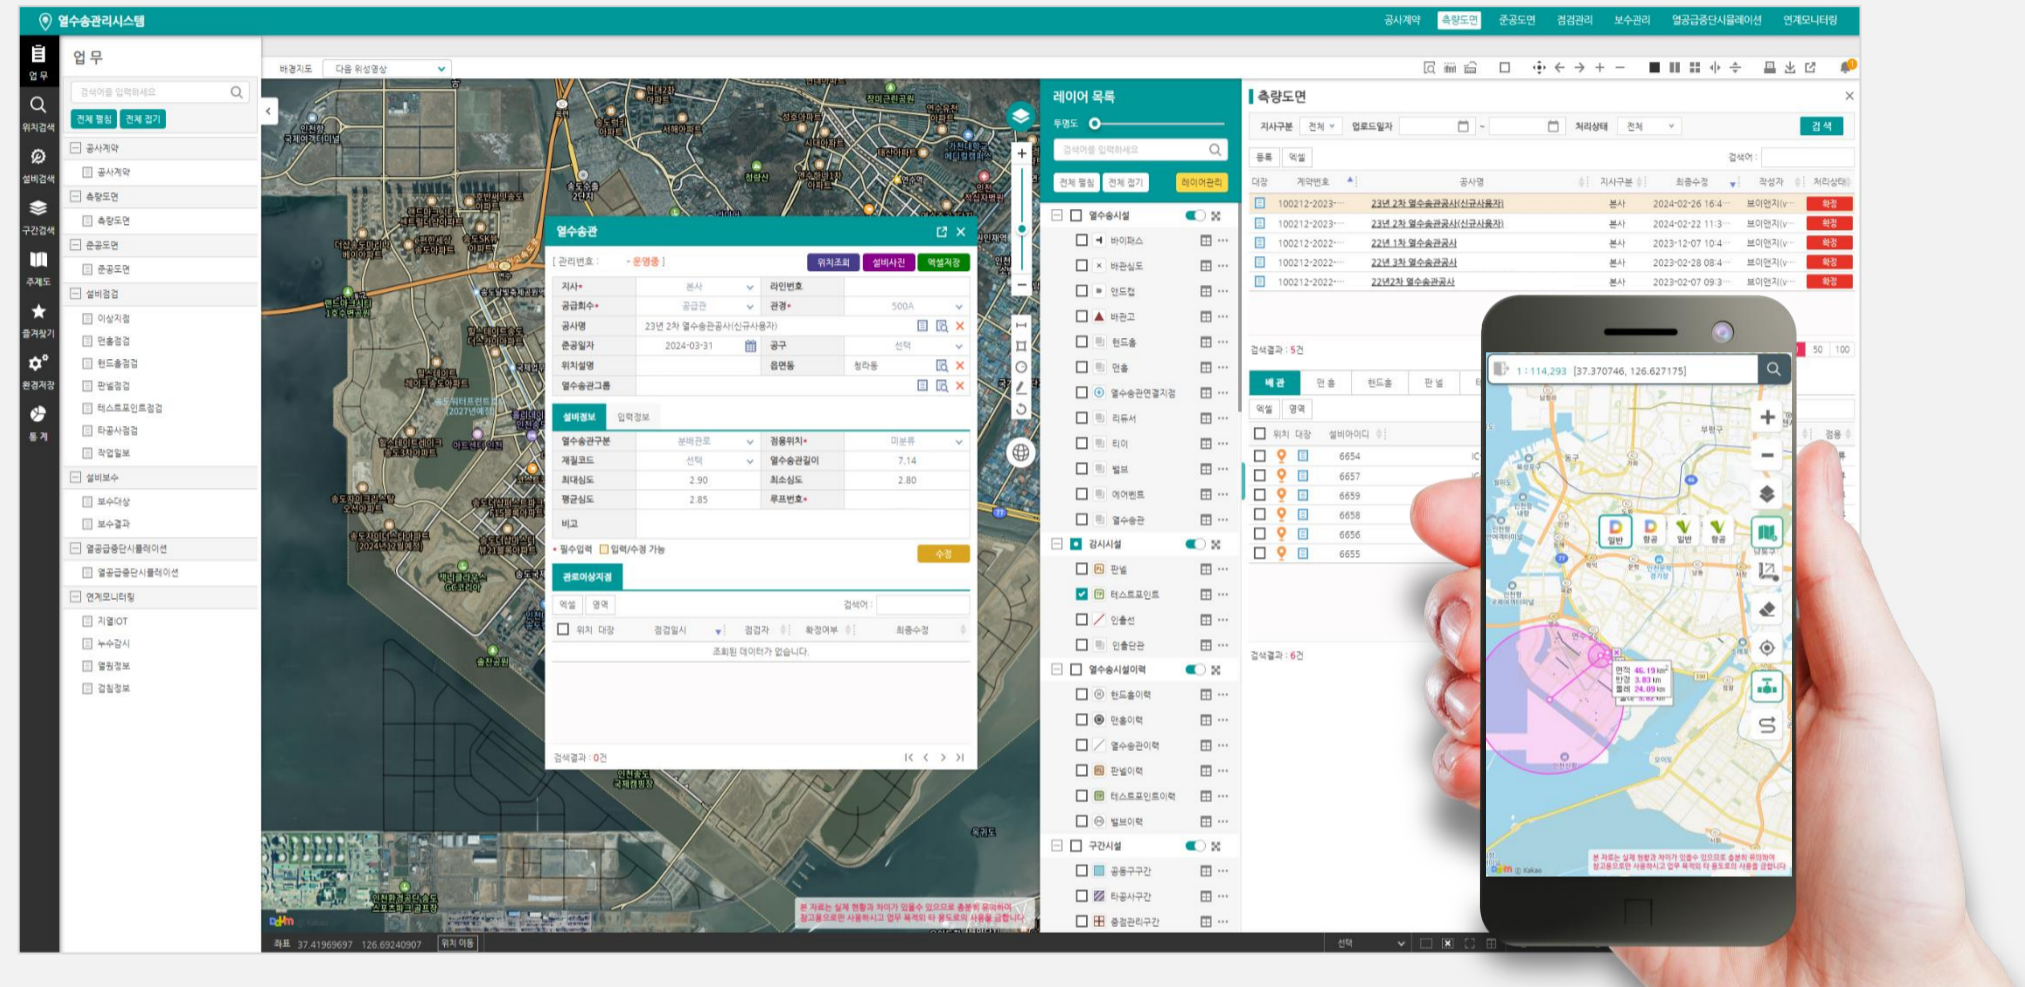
열수송관리시스템

공사계약 측량도면 준공도면 점검관리 보수관리 열공급중단시뮬레이션 연계모니터링

업무 위치검색 설비검색 구간검색 주제도 즐겨찾기 환경저장 통계

업무

검색어를 입력하세요

전체 펼침 전체 접기

공사계약
공사계약
측량도면
측량도면
준공도면
준공도면
설비점검
이상지점
인출점검
헌드홀점검
판넬점검
테스트포인트점검
타공사점검
작업일보
설비보수
보수대상
보수결과
열공급중단시뮬레이션
열공급중단시뮬레이션
연계모니터링
지열IOT
누수감시
열원정보
검침정보

배경지도 다음 위성영상

열수송관

[ 관리번호 : - 운영중 ]

위치조회 설비사진 엑셀저장

| 지사• | 본사 | 라인번호 | |
|---|---|---|---|
| 공급회수• | 공급관 | 관경• | 500A |
| 공사명 | 23년 2차 열수송관공사(신규사용자) | | |
| 준공일자 | 2024-03-31 | 공구 | 선택 |
| 위치설명 | | 읍면동 | 청라동 |
| 열수송관그룹 | | | |

설비정보 입력정보

| 열수송관구분 | 분배관로 | 점용위치• | 미분류 |
|---|---|---|---|
| 재질코드 | 선택 | 열수송관길이 | 7.14 |
| 최대심도 | 2.90 | 최소심도 | 2.80 |
| 평균심도 | 2.85 | 루프번호• | |
| 비고 | | | |

• 필수입력 입력/수정 가능

수정

관로이상지점

엑셀 영역 검색어 :

| 위치 | 대장 | 점검일시 | 점검자 | 확정여부 | 최종수정 |
|---|---|---|---|---|---|

조회된 데이터가 없습니다.

검색결과 : 0건

레이어 목록

투명도

검색어를 입력하세요

전체 펼침 전체 접기 레이어관리

열수송시설
바이패스
바관심도
앤드캡
바관고
헌드홀
엔홀
열수송관연결지점
리듀서
티이
밸브
에어벤트
열수송관
감시시설
판넬
테스트포인트
인출선
인출단관
열수송시설이력
헌드홀이력
맨홀이력
열수송관이력
판넬이력
테스트포인트이력
밸브이력
구간시설
공동구구간
타공사구간
중점관리구간

측량도면

지사구분 전체 업로드일자 처리상태 전체 검색

등록 엑셀 검색어 :

| 대장 | 계약번호 | 공사명 | 지사구분 | 최종수정 | 작성자 | 처리상태 |
|---|---|---|---|---|---|---|
| | 100212-2023-... | 23년 2차 열수송관공사(신규사용자) | 본사 | 2024-02-26 16:4... | 브이엔지(v... | 확정 |
| | 100212-2023-... | 23년 2차 열수송관공사(신규사용자) | 본사 | 2024-02-22 11:3... | 브이엔지(v... | 확정 |
| | 100212-2022-... | 22년 1차 열수송관공사 | 본사 | 2023-12-07 10:4... | 브이엔지(v... | 확정 |
| | 100212-2022-... | 22년 3차 열수송관공사 | 본사 | 2023-02-28 08:4... | 브이엔지(v... | 확정 |
| | 100212-2022-... | 22년2차 열수송관공사 | 본사 | 2023-02-07 09:3... | 브이엔지(v... | 확정 |

검색결과 : 5건

50 100

배관 인출 헌드홀 판넬

엑셀 영역

| 위치 | 대장 | 설비아이디 |
|---|---|---|
| | | 6654 |
| | | 6657 |
| | | 6659 |
| | | 6658 |
| | | 6656 |
| | | 6655 |

검색결과 : 6건

1 : 114,293 [37.370746, 126.627175]

일반 항공 일반 항공

면적 46.19 km²
반경 3.83 km
둘레 24.09 km

본 자료는 실제 현황과 차이가 있을수 있으므로 출처의 유의하여 참고용으로만 사용하시고 업무 목적외 타 용도로의 사용을 금합니다

본 자료는 실제 현황과 차이가 있을수 있으므로 출처의 유의하여 참고용으로만 사용하시고 업무 목적외 타 용도로의 사용을 금합니다

좌표 37.41969697 126.69240907 위치 이동

선택

Daum Kakao